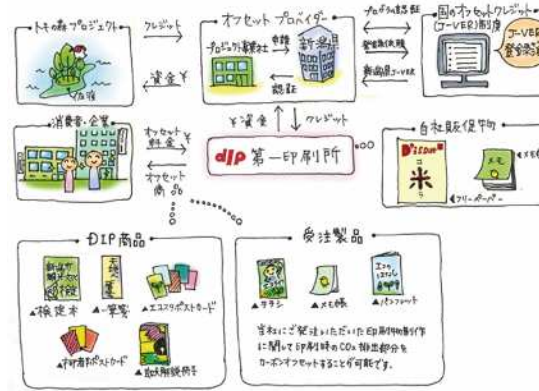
トキの森プロジェクト

佐渡

クレジット

資金

オフセット プロバイダー

プロジェクト事業社

仲介

新潟県

認証

プロジェクト登録

登録承認

新潟県J-VER

国のオフセットクレジット(J-VER)制度

J-VER登録

消費者・企業

オフセット料金

オフセット商品

資金

クレジット

dip 第一印刷所

自社販促物

米

メモ

フリーペーパー

DIP商品

検定本

一筆箋

エコスタポストカード

御朱印ポストカード

越後絵 紙袋

受注製品

チラシ

メモ帳

パンフレット

皆様にご発注いただいた印刷物製作に関って印刷時の$CO_2$排出部分をカーボンオフセットすることが可能です。